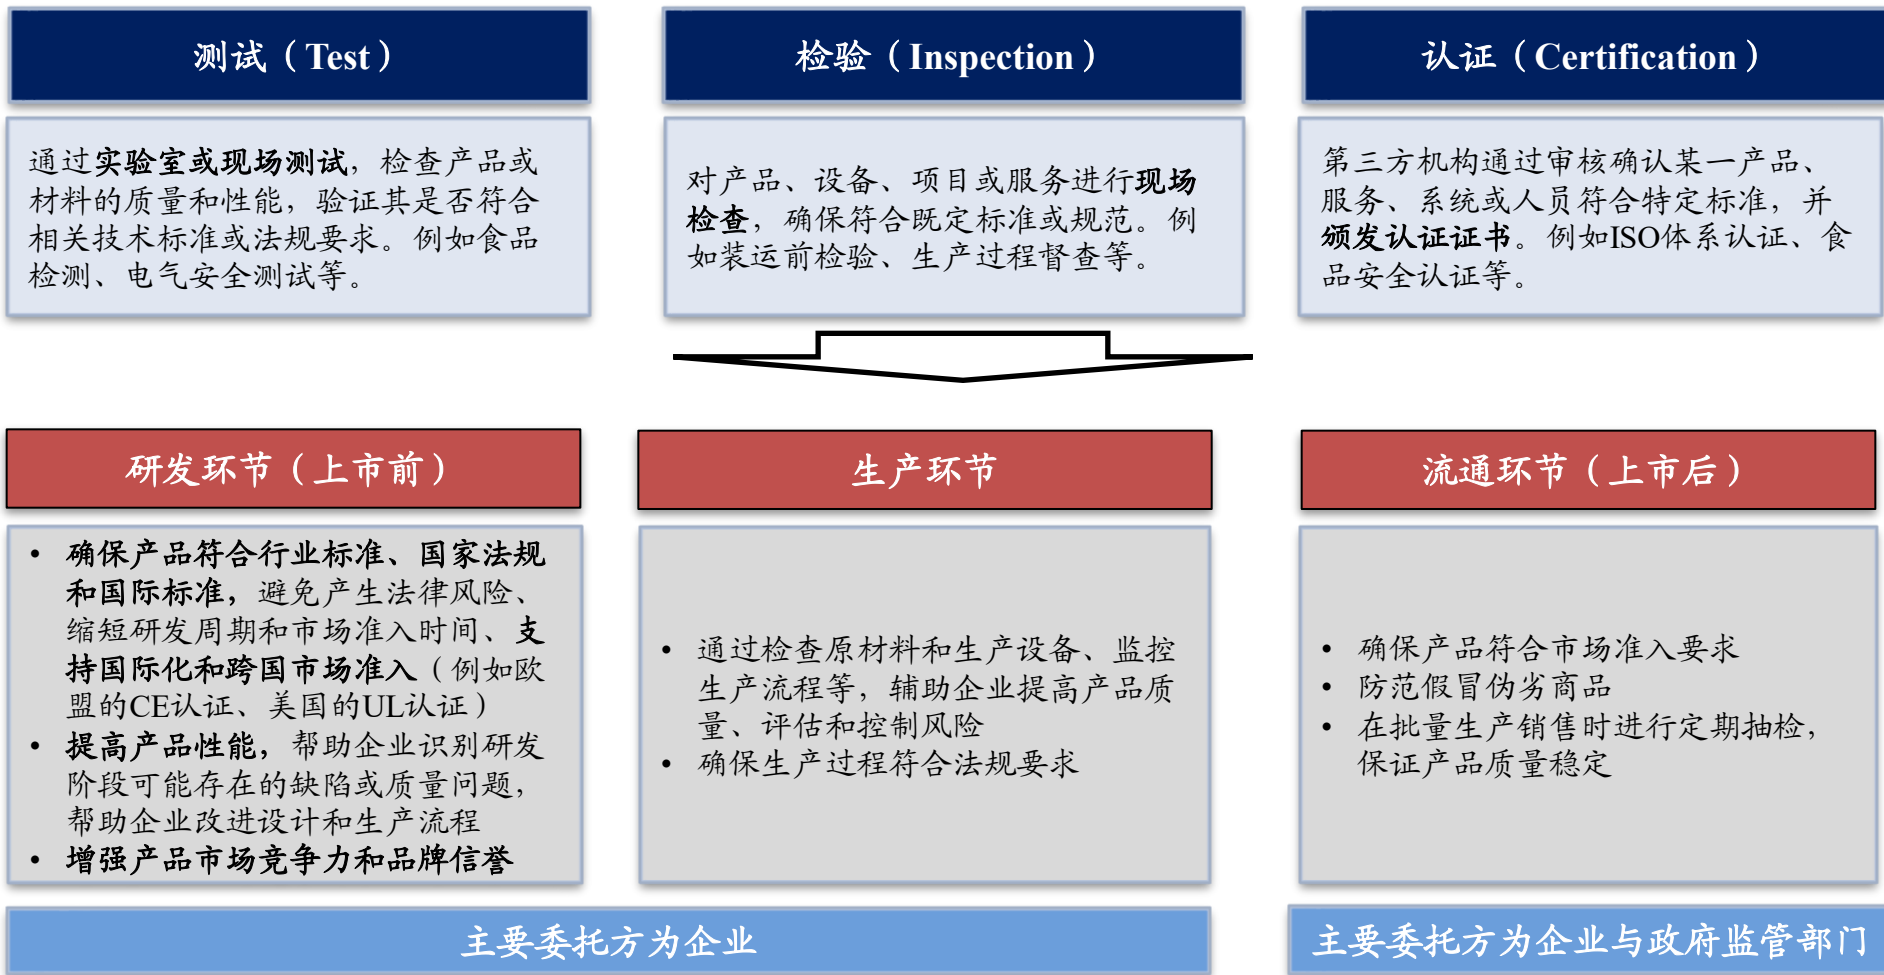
测试（Test）

通过实验室或现场测试，检查产品或材料的质量和性能，验证其是否符合相关技术标准或法规要求。例如食品检测、电气安全测试等。

检验（Inspection）

对产品、设备、项目或服务进行现场检查，确保符合既定标准或规范。例如装运前检验、生产过程督查等。

认证（Certification）

第三方机构通过审核确认某一产品、服务、系统或人员符合特定标准，并颁发认证证书。例如ISO体系认证、食品安全认证等。

研发环节（上市前）

• 确保产品符合行业标准、国家法规和国际标准，避免产生法律风险、缩短研发周期和市场准入时间、支持国际化和跨国市场准入（例如欧盟的CE认证、美国的UL认证）
• 提高产品性能，帮助企业识别研发阶段可能存在的缺陷或质量问题，帮助企业改进设计和生产流程
• 增强产品市场竞争力和品牌信誉

生产环节

• 通过检查原材料和生产设备、监控生产流程等，辅助企业提高产品质量、评估和控制风险
• 确保生产过程符合法规要求

流通环节（上市后）

• 确保产品符合市场准入要求
• 防范假冒伪劣商品
• 在批量生产销售时进行定期抽检，保证产品质量稳定

主要委托方为企业

主要委托方为企业与政府监管部门